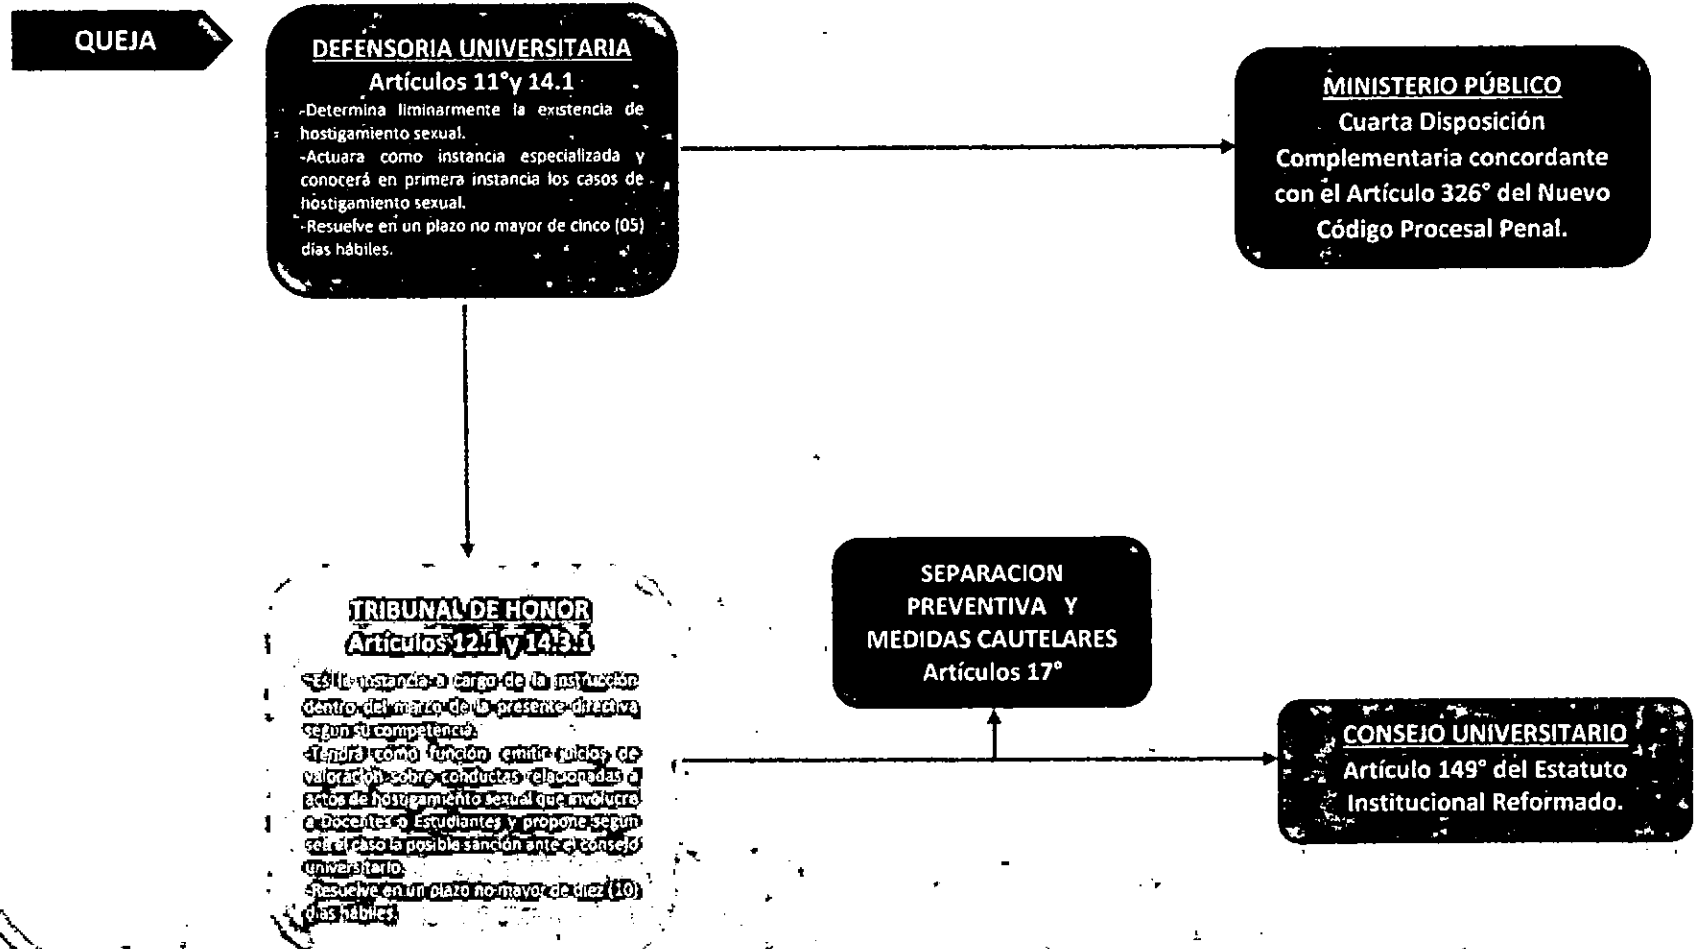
QUEJA

DEFENSORIA UNIVERSITARIA
Artículos 11°y 14.1
-Determina liminarmente la existencia de hostigamiento sexual.
-Actuara como instancia especializada y conocerá en primera instancia los casos de hostigamiento sexual.
-Resuelve en un plazo no mayor de cinco (05) días hábiles.

MINISTERIO PÚBLICO
Cuarta Disposición Complementaria concordante con el Artículo 326° del Nuevo Código Procesal Penal.

TRIBUNAL DE HONOR
Artículos 12.1 y 14.3.1
-Es la instancia a cargo de la instrucción dentro del marco de la presente directiva según su competencia.
-Tendrá como función emitir juicios de valoración sobre conductas relacionadas a actos de hostigamiento sexual que involucre a Docentes o Estudiantes y propone según sea el caso la posible sanción ante el consejo universitario.
-Resuelve en un plazo no mayor de diez (10) días hábiles.

SEPARACION PREVENTIVA Y MEDIDAS CAUTELARES
Artículos 17°

CONSEJO UNIVERSITARIO
Artículo 149° del Estatuto Institucional Reformado.